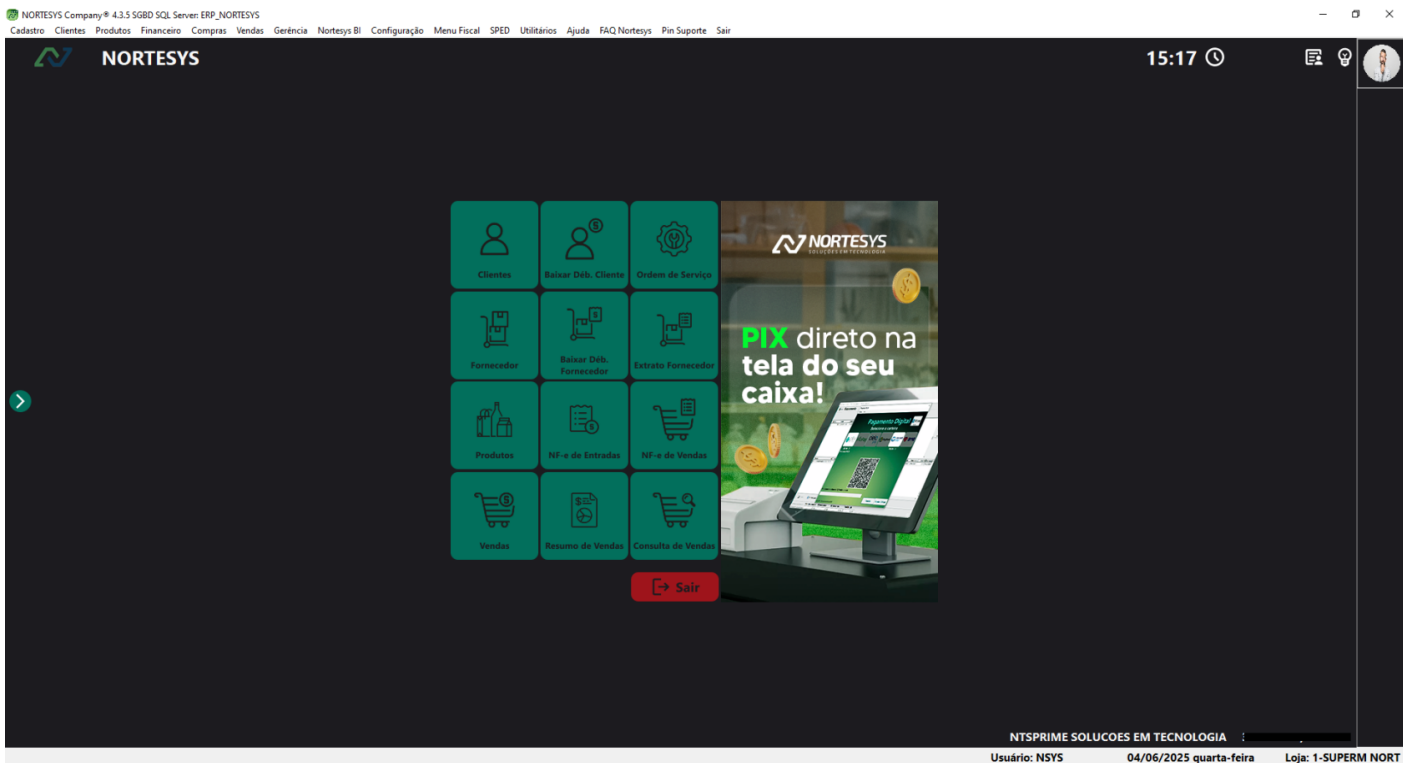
NORTESYS Company® 4.3.5 SGBD SQL Server: ERP_NORTESYS

Cadastro Clientes Produtos Financeiro Compras Vendas Gerência Nortesys BI Configuração Menu Fiscal SPED Utilitários Ajuda FAQ Nortesys Pin Suporte Sair

NORTESYS

15:17

Clientes

Baixar Déb. Cliente

Ordem de Serviço

Fornecedor

Baixar Déb. Fornecedor

Extrato Fornecedor

Produtos

NF-e de Entradas

NF-e de Vendas

Vendas

Resumo de Vendas

Consulta de Vendas

Sair

NORTESYS
SOLUÇÕES EM TECNOLOGIA

PIX direto na tela do seu caixa!

Pagamento Digital

NTSPRIME SOLUCOES EM TECNOLOGIA

Usuário: NSYS 04/06/2025 quarta-feira Loja: 1-SUPERM NORT